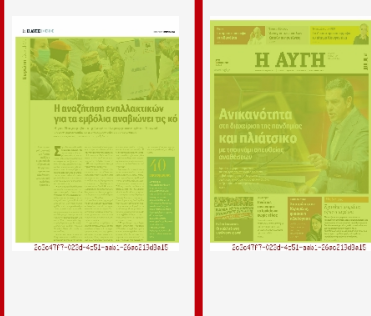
Η αναζήτηση εναλλακτικών για τα εμβόλια αναβιώνει τις κό

40

2c3c47f7-022d-4c51-aea1-26ec213d3e15

Η ΑΥΓΗ

Ανικανότητα στη διαχείριση της πανδημίας και πλάτσικο με την κοινωνία στις ελαστικές αναβάσεις

2c3c47f7-022d-4c51-aea1-26ec213d3e15